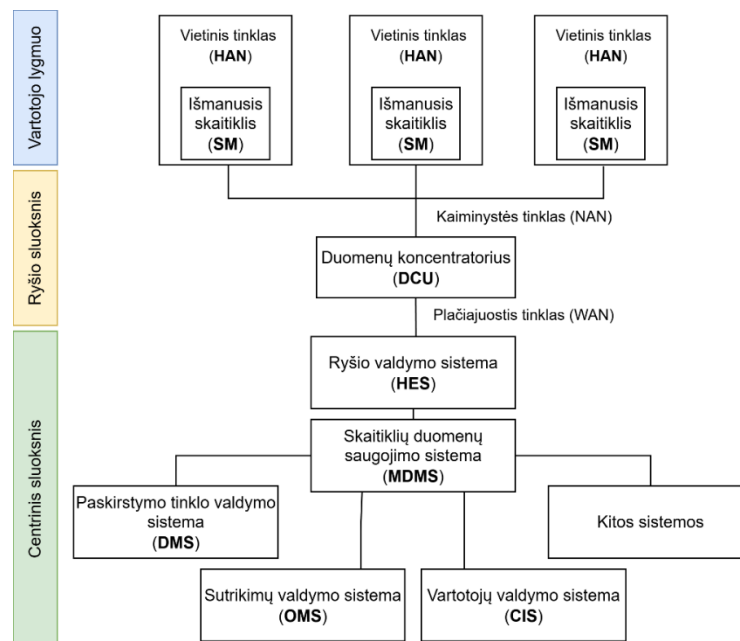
Vartotojo lygmuo

Ryšio sluoksnis

Centrinis sluoksnis

Vietinis tinklas (HAN)

Išmanusis skaitiklis (SM)

Vietinis tinklas (HAN)

Išmanusis skaitiklis (SM)

Vietinis tinklas (HAN)

Išmanusis skaitiklis (SM)

Kaiminystės tinklas (NAN)

Duomenų koncentratorius (DCU)

Plačiajuostis tinklas (WAN)

Ryšio valdymo sistema (HES)

Skaitiklių duomenų saugojimo sistema (MDMS)

Paskirstymo tinklo valdymo sistema (DMS)

Kitos sistemos

Sutrikimų valdymo sistema (OMS)

Vartotojų valdymo sistema (CIS)